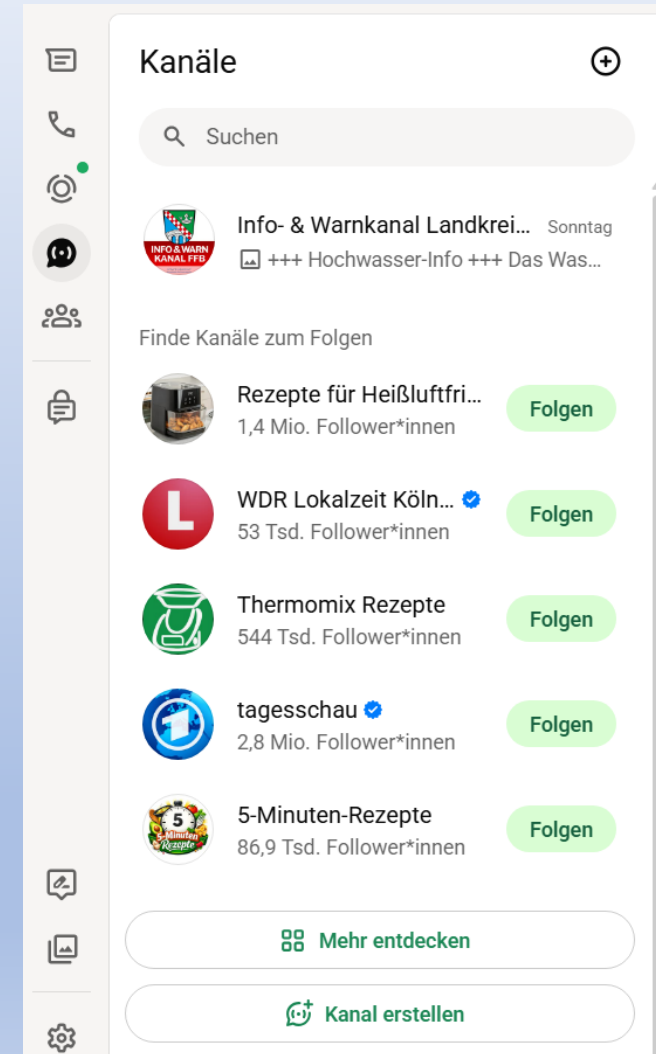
Kanäle

Suchen

INFO & WARN KANAL FFB

Info- & Warnkanal Landkrei… Sonntag
+++ Hochwasser-Info +++ Das Was…

Finde Kanäle zum Folgen

Rezepte für Heißluftfri… 1,4 Mio. Follower*innen Folgen

WDR Lokalzeit Köln… 53 Tsd. Follower*innen Folgen

Thermomix Rezepte 544 Tsd. Follower*innen Folgen

tagesschau 2,8 Mio. Follower*innen Folgen

5 Minuten Rezepte

5-Minuten-Rezepte 86,9 Tsd. Follower*innen Folgen

Mehr entdecken

Kanal erstellen